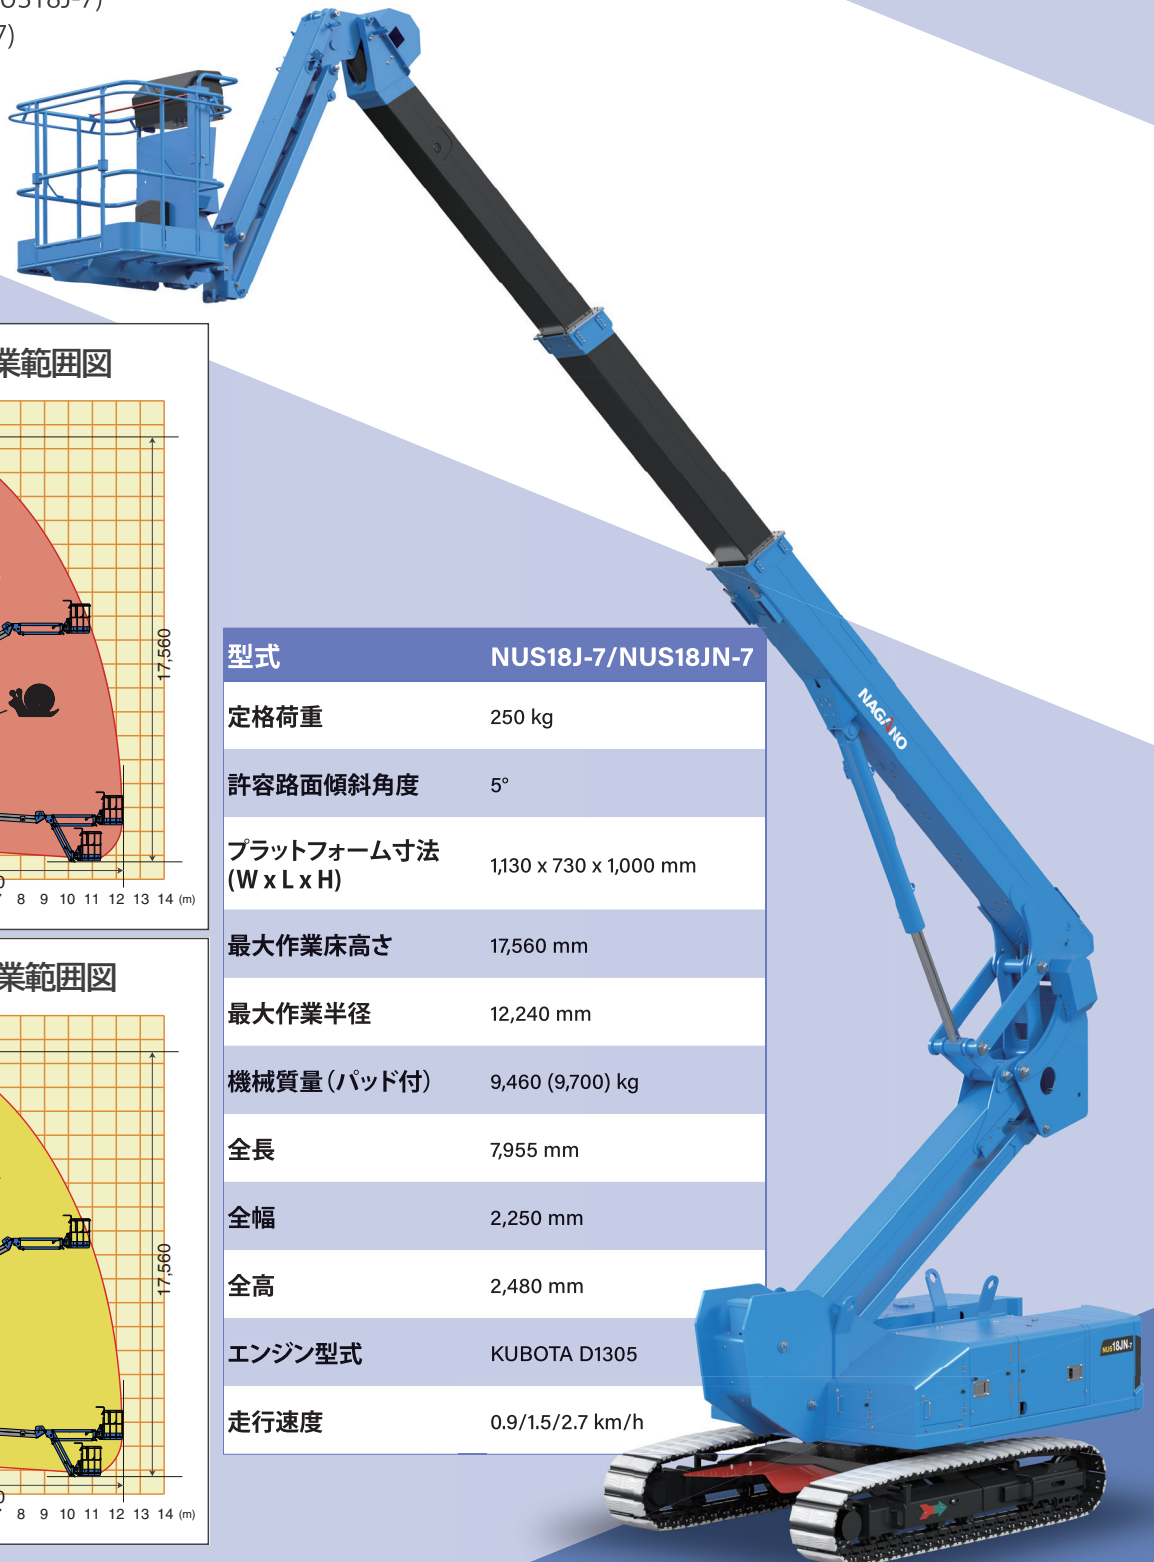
US18J-7)
7)

業範囲図

17,560

0
7 8 9 10 11 12 13 14 (m)

業範囲図

17,560

0
7 8 9 10 11 12 13 14 (m)

| 型式 | NUS18J-7/NUS18JN-7 |
|---|---|
| 定格荷重 | 250 kg |
| 許容路面傾斜角度 | 5° |
| プラットフォーム寸法 (W x L x H) | 1,130 x 730 x 1,000 mm |
| 最大作業床高さ | 17,560 mm |
| 最大作業半径 | 12,240 mm |
| 機械質量(パッド付) | 9,460 (9,700) kg |
| 全長 | 7,955 mm |
| 全幅 | 2,250 mm |
| 全高 | 2,480 mm |
| エンジン型式 | KUBOTA D1305 |
| 走行速度 | 0.9/1.5/2.7 km/h |

NAGANO

NUS18JN-7